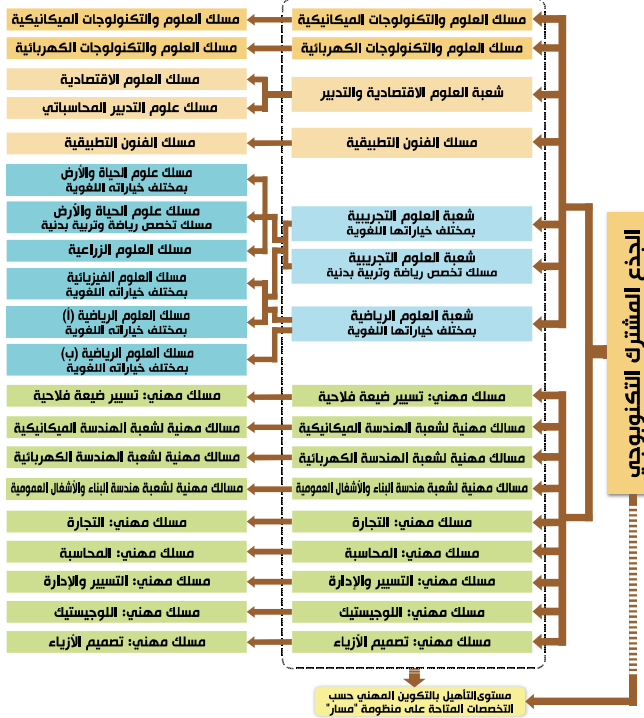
الجذع المشترك التكنولوجي

مسلك العلوم والتكنولوجيات الميكانيكية
مسلك العلوم والتكنولوجيات الكهربائية
شعبة العلوم الاقتصادية والتدبير
مسلك الفنون التطبيقية
شعبة العلوم التجريبية
بمختلف خياراتها اللغوية
شعبة العلوم التجريبية
مسلك تخصص رياضة وتربية بدنية
شعبة العلوم الرياضية
بمختلف خياراتها اللغوية
مسلك مهني: تسيير ضيعة فلاحية
مسالك مهنية لشعبة الهندسة الميكانيكية
مسالك مهنية لشعبة الهندسة الكهربائية
مسالك مهنية لشعبة هندسة البناء والأشغال العمومية
مسلك مهني: التجارة
مسلك مهني: المحاسبة
مسلك مهني: التسيير والإدارة
مسلك مهني: اللوجيستيك
مسلك مهني: تصميم الأزياء

مسلك العلوم والتكنولوجيات الميكانيكية
مسلك العلوم والتكنولوجيات الكهربائية
مسلك العلوم الاقتصادية
مسلك علوم التدبير المحاسباتي
مسلك الفنون التطبيقية
مسلك علوم الحياة والأرض
بمختلف خياراته اللغوية
مسلك علوم الحياة والأرض
مسلك تخصص رياضة وتربية بدنية
مسلك العلوم الزراعية
مسلك العلوم الفيزيائية
بمختلف خياراته اللغوية
مسلك العلوم الرياضية (أ)
بمختلف خياراته اللغوية
مسلك العلوم الرياضية (ب)
بمختلف خياراته اللغوية
مسلك مهني: تسيير ضيعة فلاحية
مسالك مهنية لشعبة الهندسة الميكانيكية
مسالك مهنية لشعبة الهندسة الكهربائية
مسالك مهنية لشعبة هندسة البناء والأشغال العمومية
مسلك مهني: التجارة
مسلك مهني: المحاسبة
مسلك مهني: التسيير والإدارة
مسلك مهني: اللوجيستيك
مسلك مهني: تصميم الأزياء

مستوى التأهيل بالتكوين المهني حسب التخصصات المتاحة على منظومة "مسار"